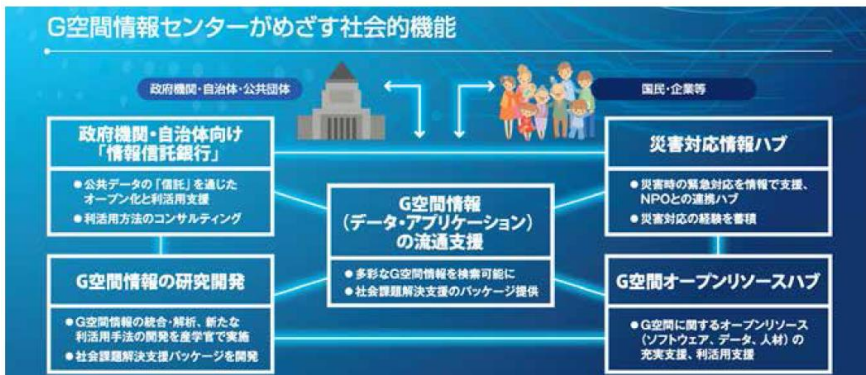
G空間情報センターがめざす社会的機能

政府機関・自治体・公共団体

国民・企業等

政府機関・自治体向け
「情報信託銀行」

●公共データの「信託」を通じたオープン化と利活用支援
●利活用方法のコンサルティング

G空間情報
（データ・アプリケーション）
の流通支援

●多彩なG空間情報を検索可能に
●社会課題解決支援のパッケージ提供

災害対応情報ハブ

●災害時の緊急対応を情報で支援、NPOとの連携ハブ
●災害対応の経験を蓄積

G空間情報の研究開発

●G空間情報の統合・解析、新たな利活用手法の開発を産学官で実施
●社会課題解決支援パッケージを開発

G空間オープンリソースハブ

●G空間に関するオープンリソース（ソフトウェア、データ、人材）の充実支援、利活用支援